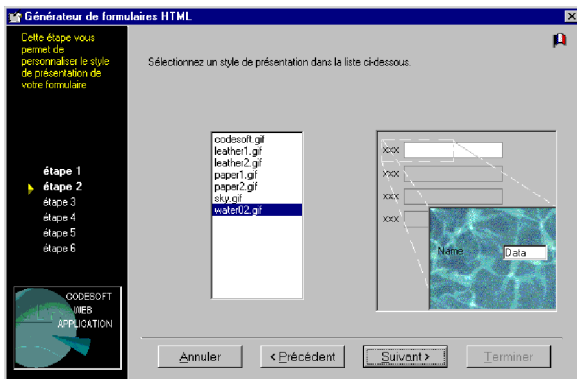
Générateur de formulaires HTML

Cette étape vous permet de personnaliser le style de présentation de votre formulaire

étape 1
étape 2
étape 3
étape 4
étape 5
étape 6

CODESOFT WEB APPLICATION

Sélectionnez un style de présentation dans la liste ci-dessous.

codesoft.gif
leather1.gif
leather2.gif
paper1.gif
paper2.gif
sky.gif
water02.gif

xxx
xxx
xxx
xxx
Name
Data

Annuler
< Précédent
Suivant >
Terminer